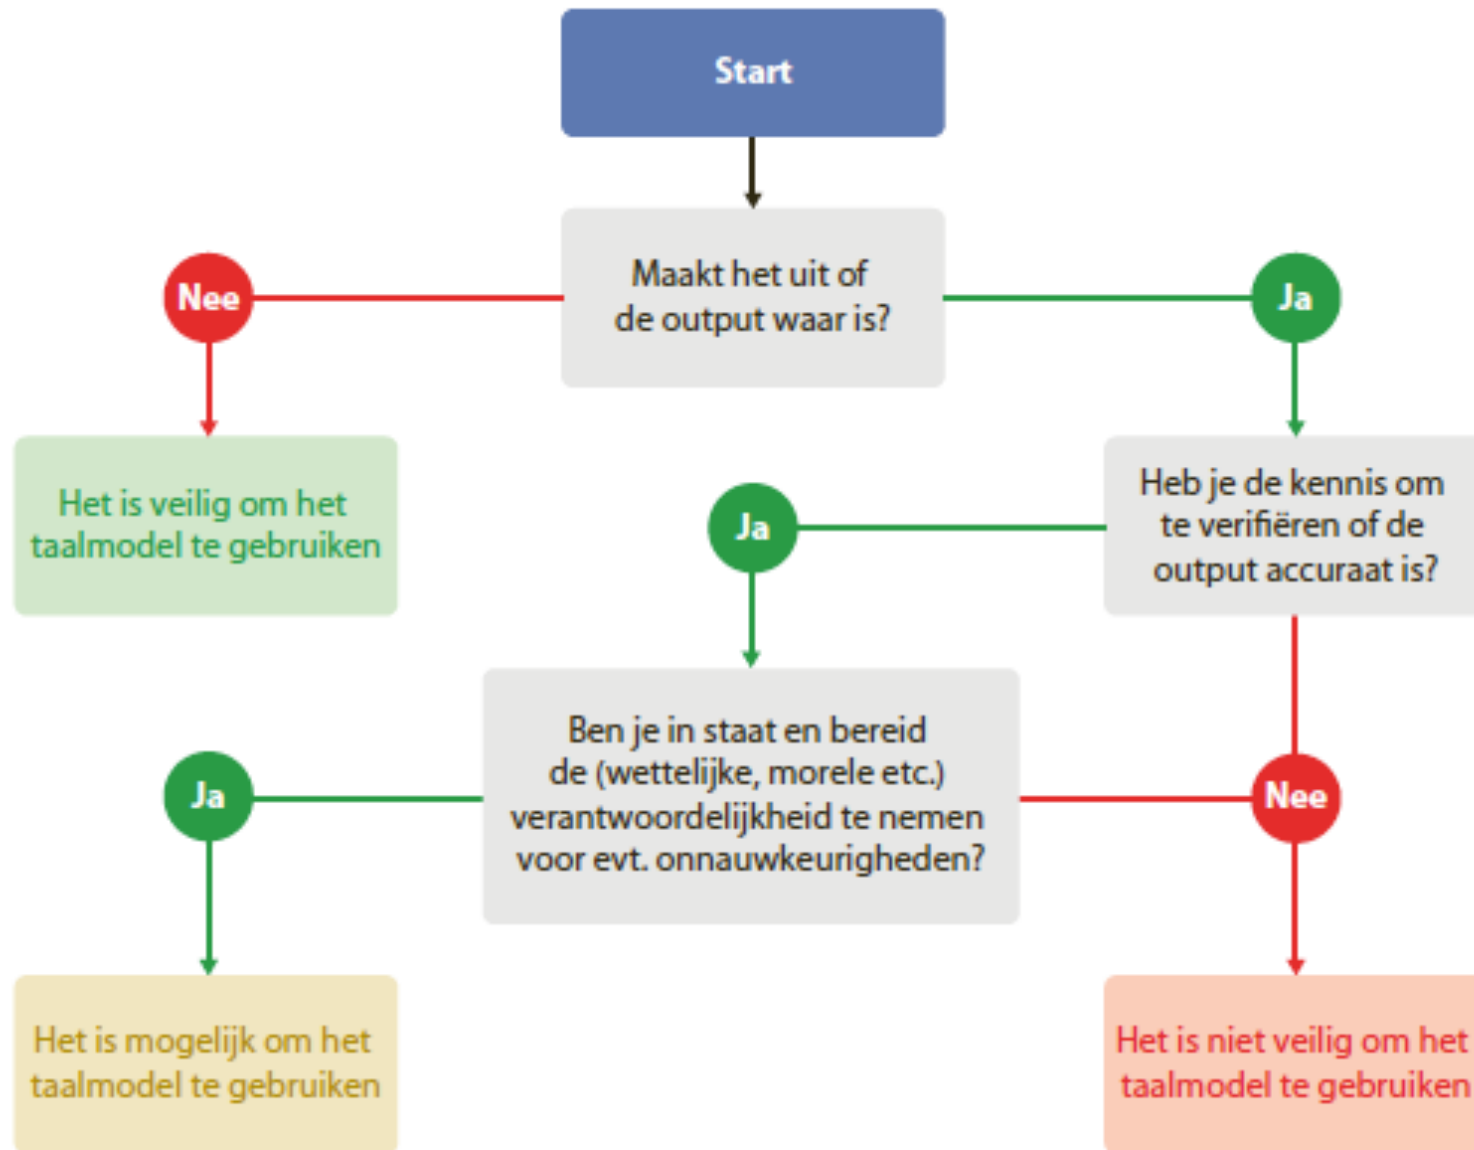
Start

Maakt het uit of de output waar is?

Nee

Ja

Het is veilig om het taalmodel te gebruiken

Heb je de kennis om te verifiëren of de output accuraat is?

Ja

Ben je in staat en bereid de (wettelijke, morele etc.) verantwoordelijkheid te nemen voor evt. onnauwkeurigheden?

Ja

Nee

Het is mogelijk om het taalmodel te gebruiken

Het is niet veilig om het taalmodel te gebruiken